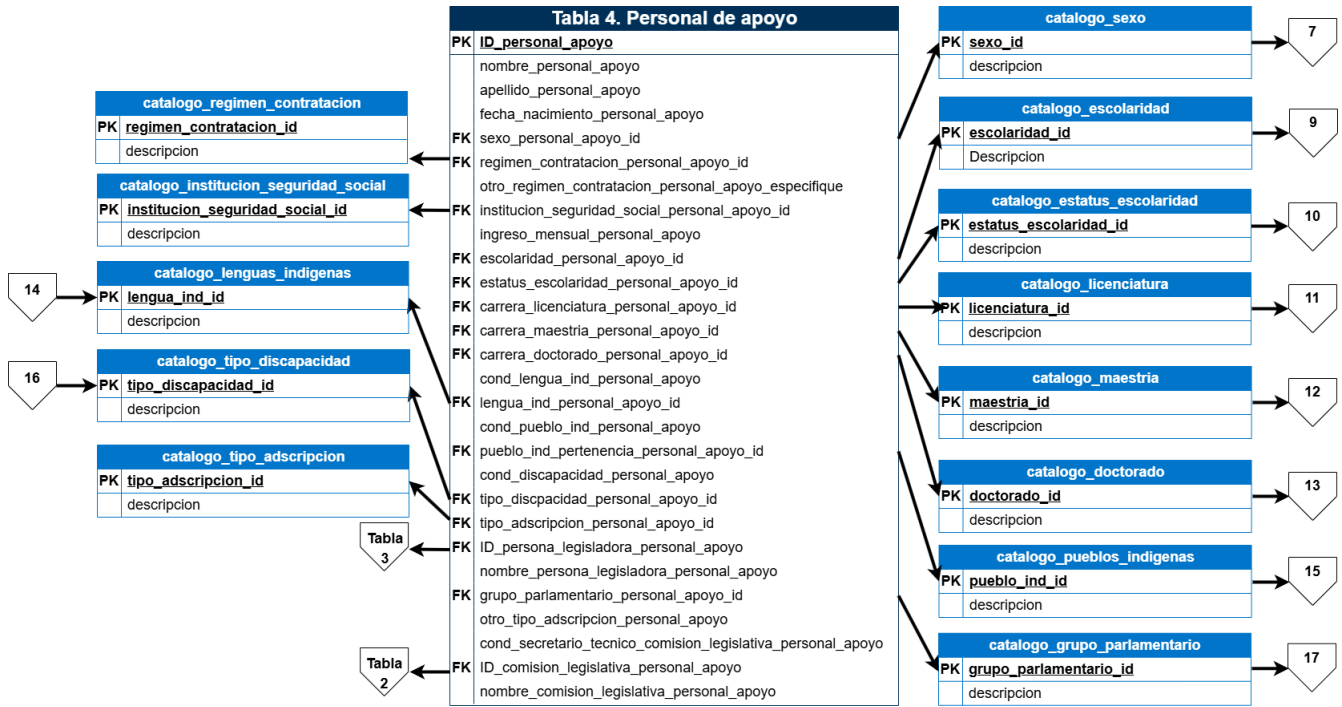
Tabla 4. Personal de apoyo

| | |
|---|---|
| PK | ID_personal_apoyo |
| | nombre_personal_apoyo |
| | apellido_personal_apoyo |
| | fecha_nacimiento_personal_apoyo |
| FK | sexo_personal_apoyo_id |
| FK | regimen_contratacion_personal_apoyo_id |
| | otro_regimen_contratacion_personal_apoyo_especifique |
| FK | institucion_seguridad_social_personal_apoyo_id |
| | ingreso_mensual_personal_apoyo |
| FK | escolaridad_personal_apoyo_id |
| FK | estatus_escolaridad_personal_apoyo_id |
| FK | carrera_licenciatura_personal_apoyo_id |
| FK | carrera_maestria_personal_apoyo_id |
| FK | carrera_doctorado_personal_apoyo_id |
| | cond_lengua_ind_personal_apoyo |
| FK | lengua_ind_personal_apoyo_id |
| | cond_pueblo_ind_personal_apoyo |
| FK | pueblo_ind_pertenencia_personal_apoyo_id |
| | cond_discapacidad_personal_apoyo |
| FK | tipo_discpacidad_personal_apoyo_id |
| FK | tipo_adscripcion_personal_apoyo_id |
| FK | ID_persona_legisladora_personal_apoyo |
| | nombre_persona_legisladora_personal_apoyo |
| FK | grupo_parlamentario_personal_apoyo_id |
| | otro_tipo_adscripcion_personal_apoyo |
| | cond_secretario_tecnico_comision_legislativa_personal_apoyo |
| FK | ID_comision_legislativa_personal_apoyo |
| | nombre_comision_legislativa_personal_apoyo |

catalogo_regimen_contratacion
| | |
|---|---|
| PK | regimen_contratacion_id |
| | descripcion |

catalogo_institucion_seguridad_social
| | |
|---|---|
| PK | institucion_seguridad_social_id |
| | descripcion |

14
catalogo_lenguas_indigenas
| | |
|---|---|
| PK | lengua_ind_id |
| | descripcion |

16
catalogo_tipo_discapacidad
| | |
|---|---|
| PK | tipo_discapacidad_id |
| | descripcion |

catalogo_tipo_adscripcion
| | |
|---|---|
| PK | tipo_adscripcion_id |
| | descripcion |

Tabla 3

Tabla 2

catalogo_sexo
| | |
|---|---|
| PK | sexo_id |
| | descripcion |
7

catalogo_escolaridad
| | |
|---|---|
| PK | escolaridad_id |
| | Descripcion |
9

catalogo_estatus_escolaridad
| | |
|---|---|
| PK | estatus_escolaridad_id |
| | descripcion |
10

catalogo_licenciatura
| | |
|---|---|
| PK | licenciatura_id |
| | descripcion |
11

catalogo_maestria
| | |
|---|---|
| PK | maestria_id |
| | descripcion |
12

catalogo_doctorado
| | |
|---|---|
| PK | doctorado_id |
| | descripcion |
13

catalogo_pueblos_indigenas
| | |
|---|---|
| PK | pueblo_ind_id |
| | descripcion |
15

catalogo_grupo_parlamentario
| | |
|---|---|
| PK | grupo_parlamentario_id |
| | descripcion |
17